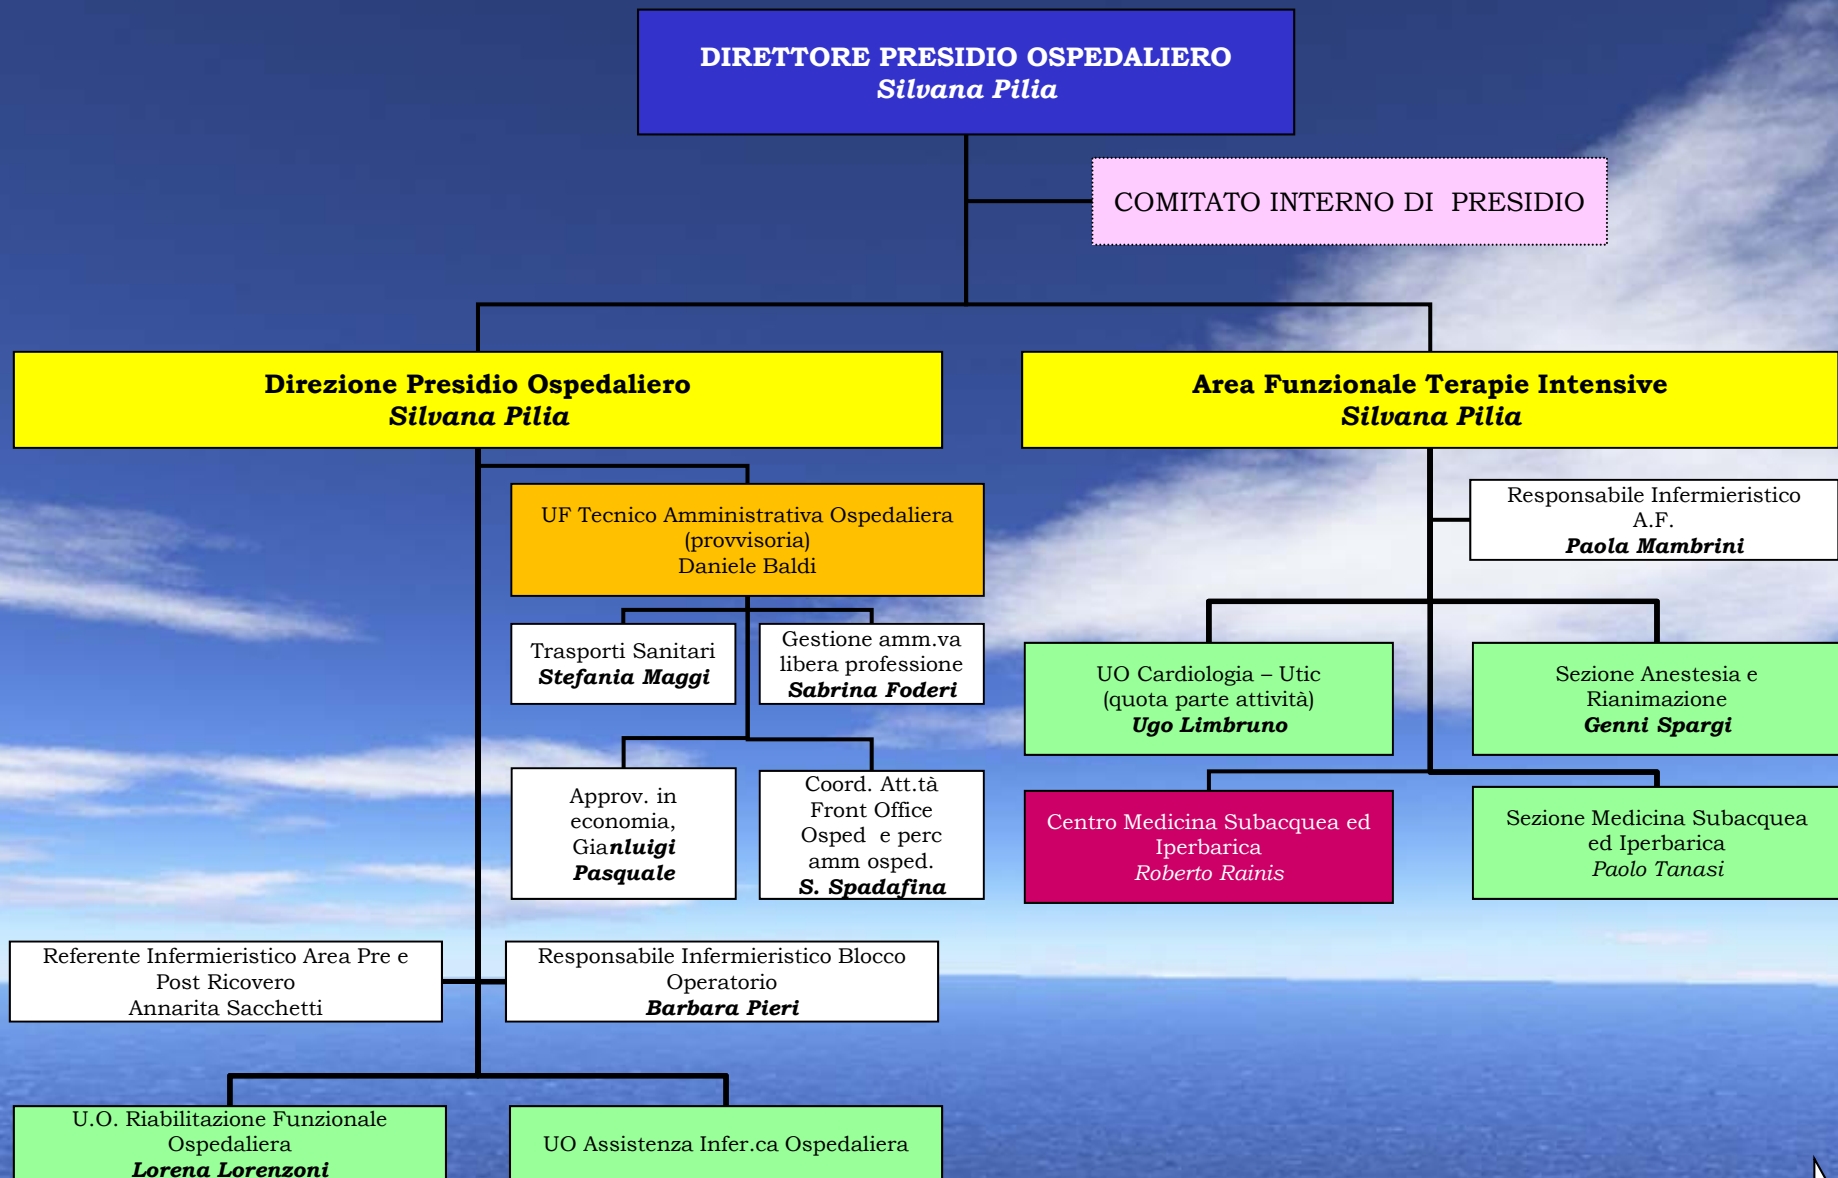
DIRETTORE PRESIDIO OSPEDALIERO
*Silvana Pilia*

COMITATO INTERNO DI PRESIDIO

**Direzione Presidio Ospedaliero**
***Silvana Pilia***

**Area Funzionale Terapie Intensive**
***Silvana Pilia***

UF Tecnico Amministrativa Ospedaliera (provvisoria) Daniele Baldi

Responsabile Infermieristico A.F.
***Paola Mambrini***

Trasporti Sanitari
***Stefania Maggi***

Gestione amm.va libera professione
***Sabrina Foderi***

UO Cardiologia – Utic (quota parte attività)
***Ugo Limbruno***

Sezione Anestesia e Rianimazione
***Genni Spargi***

Approv. in economia, Gia***nluigi Pasquale***

Coord. Att.tà Front Office Osped e perc amm osped.
***S. Spadafina***

Centro Medicina Subacquea ed Iperbarica
*Roberto Rainis*

Sezione Medicina Subacquea ed Iperbarica
*Paolo Tanasi*

Referente Infermieristico Area Pre e Post Ricovero
Annarita Sacchetti

Responsabile Infermieristico Blocco Operatorio
***Barbara Pieri***

U.O. Riabilitazione Funzionale Ospedaliera
***Lorena Lorenzoni***

UO Assistenza Infer.ca Ospedaliera